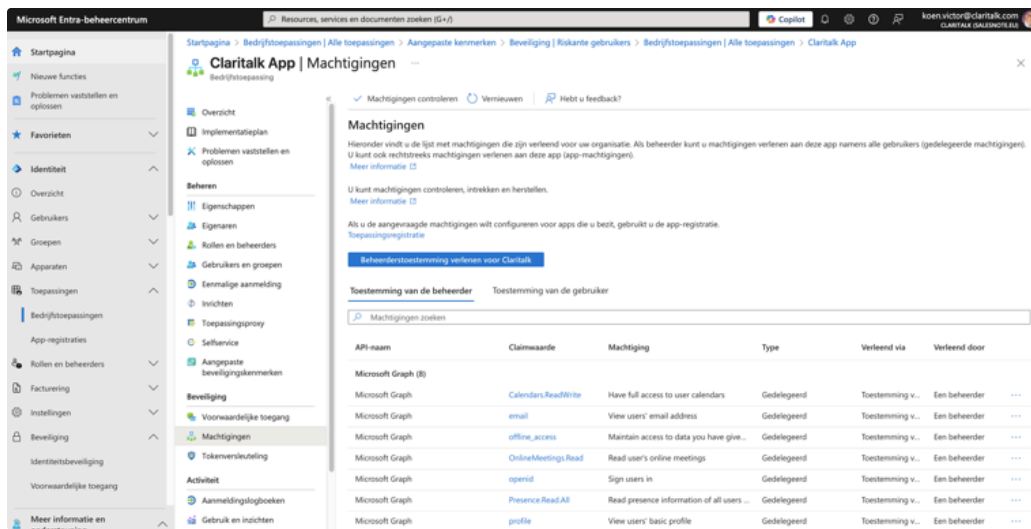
Microsoft Entra-beheercentrum

Resources, services en documenten zoeken (G+/)

Copilot

koen.victor@claritalk.com
CLARITALK (SALESNOTE.EU)

Startpagina
Nieuwe functies
Problemen vaststellen en oplossen
Favorieten
Identiteit
Overzicht
Gebruikers
Groepen
Apparaten
Toepassingen
Bedrijfstoepassingen
App-registraties
Rollen en beheerders
Facturering
Instellingen
Beveiliging
Identiteitsbeveiliging
Voorwaardelijke toegang
Meer informatie en

Startpagina > Bedrijfstoepassingen | Alle toepassingen > Aangepaste kenmerken > Beveiliging | Riskante gebruikers > Bedrijfstoepassingen | Alle toepassingen > Claritalk App

Claritalk App | Machtigingen
Bedrijfstoepassing

Overzicht
Implementatieplan
Problemen vaststellen en oplossen
Beheren
Eigenschappen
Eigenaren
Rollen en beheerders
Gebruikers en groepen
Eenmalige aanmelding
Inrichten
Toepassingsproxy
Selfservice
Aangepaste beveiligingskenmerken
Beveiliging
Voorwaardelijke toegang
Machtigingen
Tokenversleuteling
Activiteit
Aanmeldingslogboeken
Gebruik en inzichten

Machtigingen controleren   Vernieuwen   Hebt u feedback?

Machtigingen

Hieronder vindt u de lijst met machtigingen die zijn verleend voor uw organisatie. Als beheerder kunt u machtigingen verlenen aan deze app namens alle gebruikers (gedelegeerde machtigingen). U kunt ook rechtstreeks machtigingen verlenen aan deze app (app-machtigingen).
Meer informatie

U kunt machtigingen controleren, intrekken en herstellen.
Meer informatie

Als u de aangevraagde machtigingen wilt configureren voor apps die u bezit, gebruikt u de app-registratie.
Toepassingsregistratie

Beheerderstoestemming verlenen voor Claritalk

Toestemming van de beheerder   Toestemming van de gebruiker

Machtigingen zoeken

| API-naam | Claimwaarde | Machtiging | Type | Verleend via | Verleend door |
|---|---|---|---|---|---|
| Microsoft Graph (8) | | | | | |
| Microsoft Graph | Calendars.ReadWrite | Have full access to user calendars | Gedelegeerd | Toestemming v... | Een beheerder |
| Microsoft Graph | email | View users' email address | Gedelegeerd | Toestemming v... | Een beheerder |
| Microsoft Graph | offline_access | Maintain access to data you have give... | Gedelegeerd | Toestemming v... | Een beheerder |
| Microsoft Graph | OnlineMeetings.Read | Read user's online meetings | Gedelegeerd | Toestemming v... | Een beheerder |
| Microsoft Graph | openid | Sign users in | Gedelegeerd | Toestemming v... | Een beheerder |
| Microsoft Graph | Presence.Read.All | Read presence information of all users ... | Gedelegeerd | Toestemming v... | Een beheerder |
| Microsoft Graph | profile | View users' basic profile | Gedelegeerd | Toestemming v... | Een beheerder |